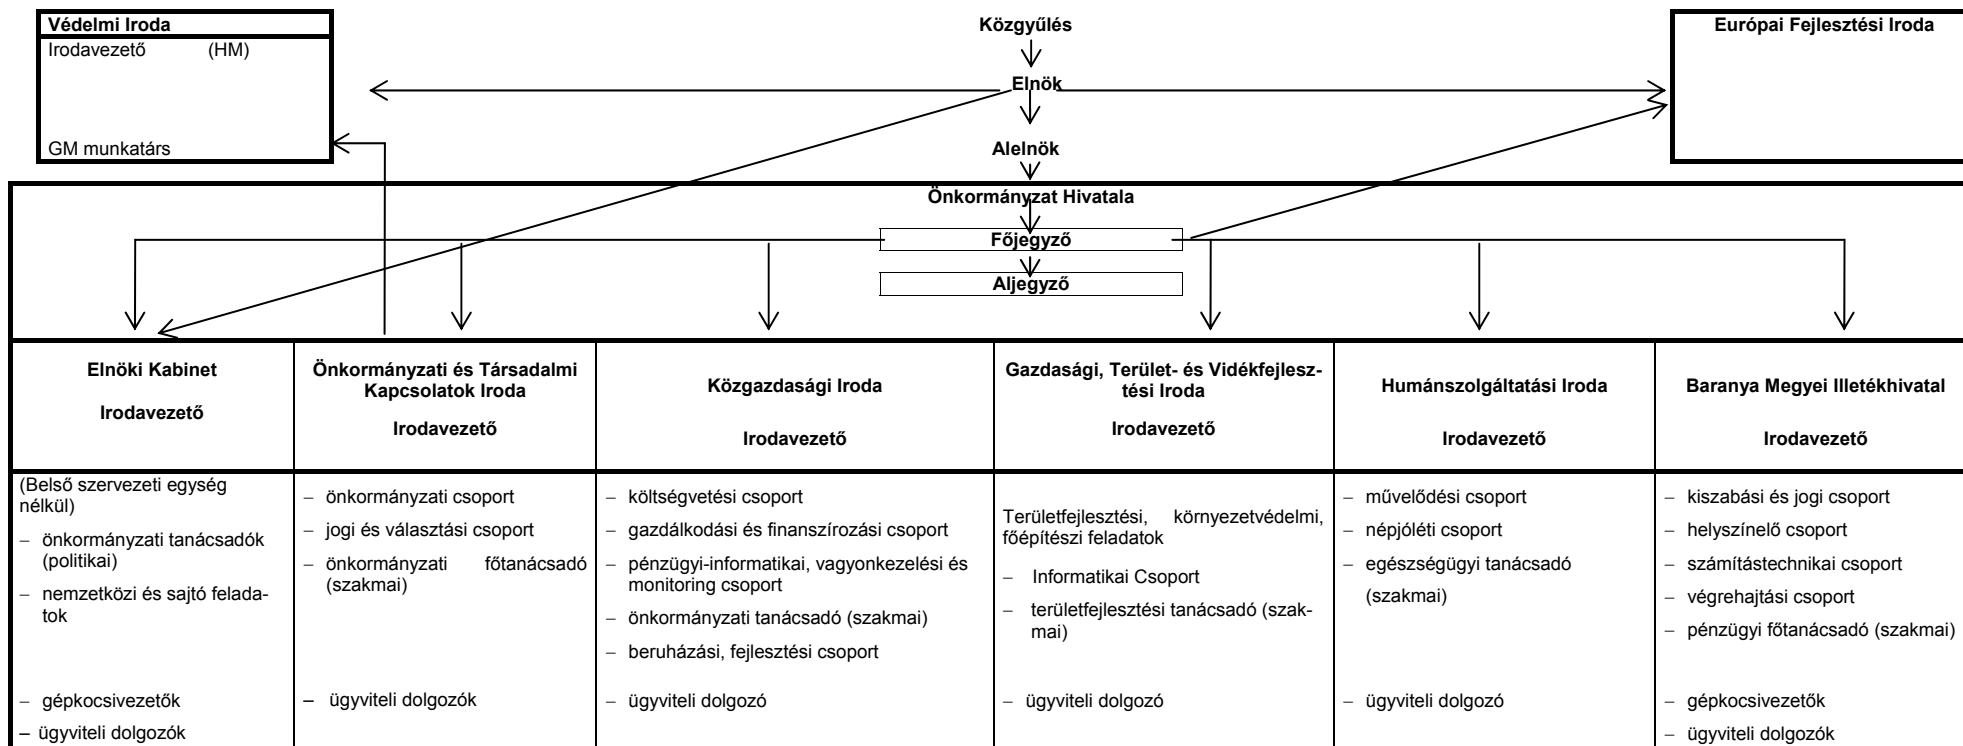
Védelmi Iroda
Irodavezető (HM)

GM munkatárs

Közgyűlés

Elnök

Alelnök

Európai Fejlesztési Iroda

Önkormányzat Hivatala

Főjegyző

Aljegyző

| Elnöki Kabinet<br><br>Irodavezető | Önkormányzati és Társadalmi Kapcsolatok Iroda<br><br>Irodavezető | Közgazdasági Iroda<br><br>Irodavezető | Gazdasági, Terület- és Vidékfejlesztési Iroda<br><br>Irodavezető | Humánszolgáltatási Iroda<br><br>Irodavezető | Baranya Megyei Illetékhivatal<br><br>Irodavezető |
|---|---|---|---|---|---|
| (Belső szervezeti egység nélkül)<br>– önkormányzati tanácsadók (politikai)<br>– nemzetközi és sajtó feladatok<br><br>– gépkocsivezetők<br>– ügyviteli dolgozók | – önkormányzati csoport<br>– jogi és választási csoport<br>– önkormányzati főtanácsadó (szakmai)<br><br>– ügyviteli dolgozók | – költségvetési csoport<br>– gazdálkodási és finanszírozási csoport<br>– pénzügyi-informatikai, vagyonkezelési és monitoring csoport<br>– önkormányzati tanácsadó (szakmai)<br>– beruházási, fejlesztési csoport<br><br>– ügyviteli dolgozó | Területfejlesztési, környezetvédelmi, főépítészi feladatok<br>– Informatikai Csoport<br>– területfejlesztési tanácsadó (szakmai)<br><br>– ügyviteli dolgozó | – művelődési csoport<br>– népjóléti csoport<br>– egészségügyi tanácsadó (szakmai)<br><br>– ügyviteli dolgozó | – kiszabási és jogi csoport<br>– helyszínelő csoport<br>– számítástechnikai csoport<br>– végrehajtási csoport<br>– pénzügyi főtanácsadó (szakmai)<br><br>– gépkocsivezetők<br>– ügyviteli dolgozók |